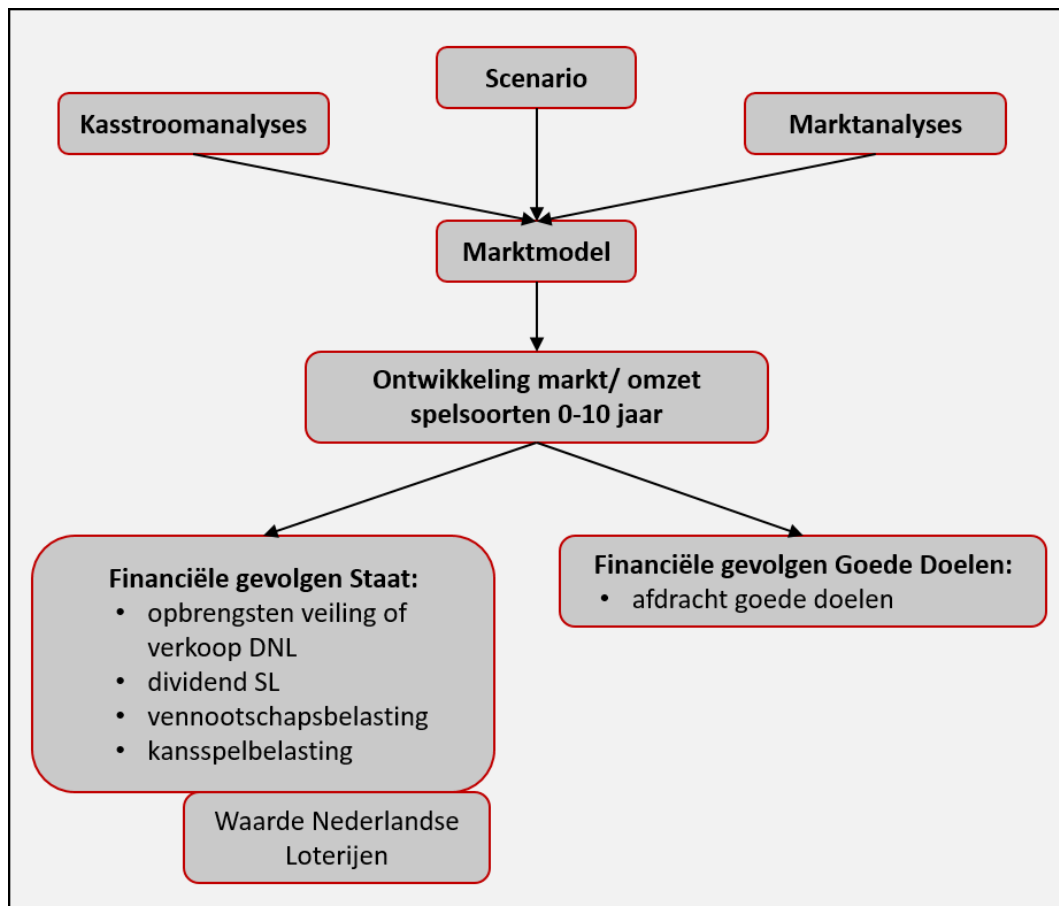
Scenario

Kasstroomanalyses

Marktanalyses

Marktmodel

Ontwikkeling markt/ omzet spelsoorten 0-10 jaar

Financiële gevolgen Staat:
- opbrengsten veiling of verkoop DNL
- dividend SL
- vennootschapsbelasting
- kansspelbelasting

Financiële gevolgen Goede Doelen:
- afdracht goede doelen

Waarde Nederlandse Loterijen